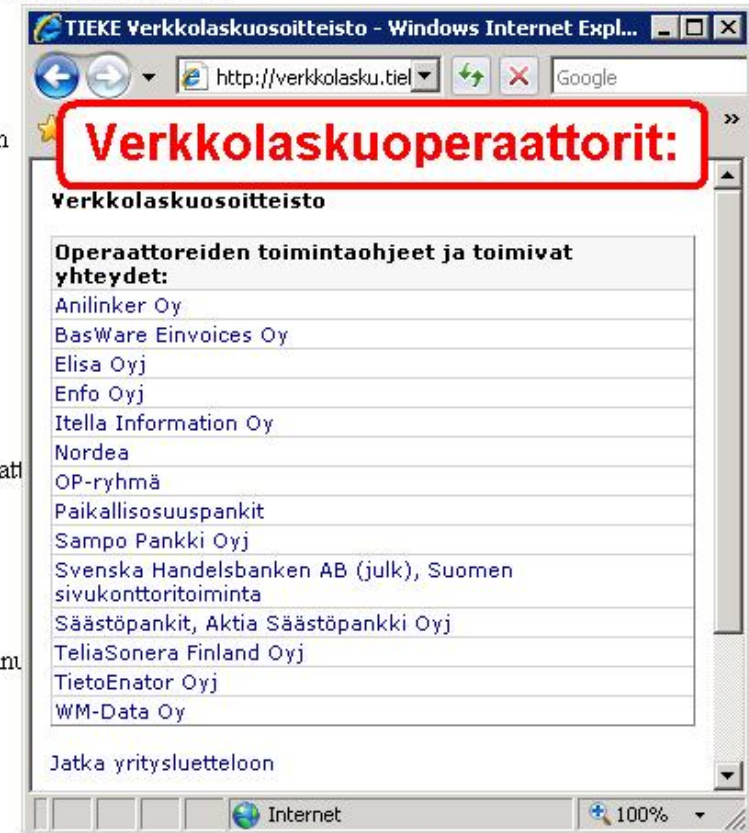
TIEKE Verkkolaskuosoitteisto - Windows Internet Expl...

http://verkkolasku.tiel

Google

Verkkolaskuoperaattorit:

Verkkolaskuosoitteisto

| Operaattoreiden toimintaohjeet ja toimivat yhteydet: |
|---|
| Anilinker Oy |
| BasWare Einvoices Oy |
| Elisa Oyj |
| Enfo Oyj |
| Itella Information Oy |
| Nordea |
| OP-ryhmä |
| Paikallisosuuspankit |
| Sampo Pankki Oyj |
| Svenska Handelsbanken AB (julk), Suomen sivukonttoritoiminta |
| Säästöpankit, Aktia Säästöpankki Oyj |
| TeliaSonera Finland Oyj |
| TietoEnator Oyj |
| WM-Data Oy |

Jatka yritysluetteloon

Internet

100%